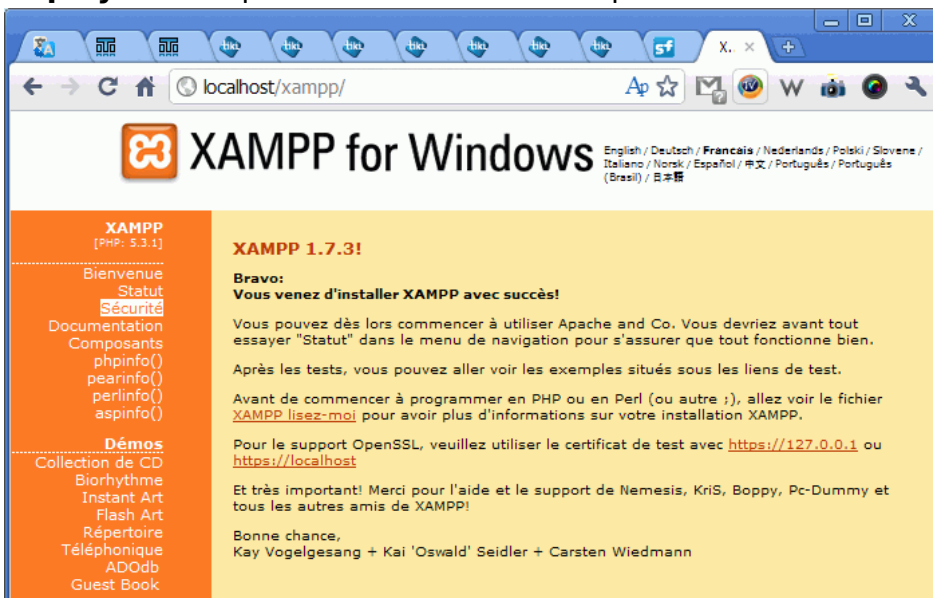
X.

localhost/xampp/

XAMPP for Windows

English / Deutsch / Français / Nederlands / Polski / Slovene / Italiano / Norsk / Español / 中文 / Português / Português (Brasil) / 日本語

XAMPP
[PHP: 5.3.1]

Bienvenue
Statut
Sécurité
Documentation
Composants
phpinfo()
pearinfo()
perlinfo()
aspinfo()

Démos
Collection de CD
Biorhythme
Instant Art
Flash Art
Répertoire
Téléphonique
ADOdb
Guest Book

XAMPP 1.7.3!

Bravo:
Vous venez d'installer XAMPP avec succès!

Vous pouvez dès lors commencer à utiliser Apache and Co. Vous devriez avant tout essayer "Statut" dans le menu de navigation pour s'assurer que tout fonctionne bien.

Après les tests, vous pouvez aller voir les exemples situés sous les liens de test.

Avant de commencer à programmer en PHP ou en Perl (ou autre ;), allez voir le fichier XAMPP lisez-moi pour avoir plus d'informations sur votre installation XAMPP.

Pour le support OpenSSL, veuillez utiliser le certificat de test avec https://127.0.0.1 ou https://localhost

Et très important! Merci pour l'aide et le support de Nemesis, KriS, Boppy, Pc-Dummy et tous les autres amis de XAMPP!

Bonne chance,
Kay Vogelgesang + Kai 'Oswald' Seidler + Carsten Wiedmann